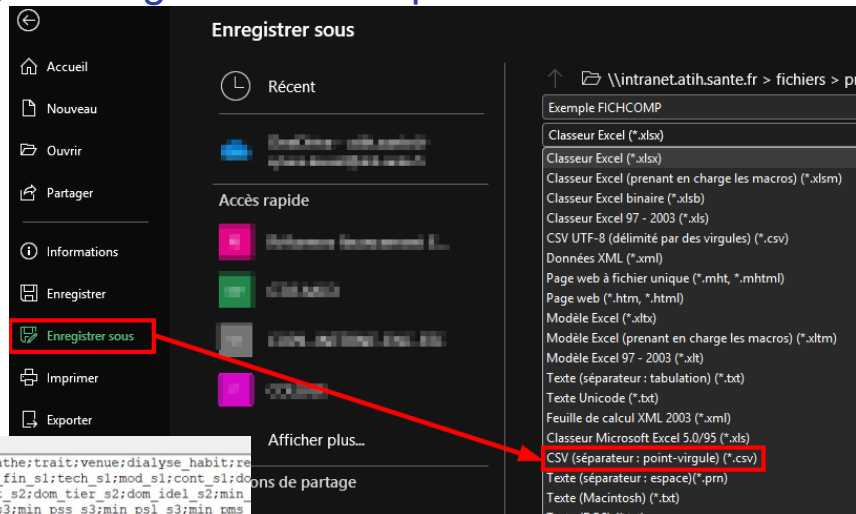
Enregistrer sous

Accueil
Nouveau
Ouvrir
Partager
Informations
Enregistrer
Enregistrer sous
Imprimer
Exporter

Récent

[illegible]

Accès rapide

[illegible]
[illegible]
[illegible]
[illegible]

Afficher plus...

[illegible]ons de partage

\\intranet.atih.sante.fr > fichiers > pr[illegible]

Exemple FICHCOMP
Classeur Excel (*.xlsx)
Classeur Excel (*.xlsx)
Classeur Excel (prenant en charge les macros) (*.xlsm)
Classeur Excel binaire (*.xlsb)
Classeur Excel 97 - 2003 (*.xls)
CSV UTF-8 (délimité par des virgules) (*.csv)
Données XML (*.xml)
Page web à fichier unique (*.mht, *.mhtml)
Page web (*.htm, *.html)
Modèle Excel (*.xltx)
Modèle Excel (prenant en charge les macros) (*.xltm)
Modèle Excel 97 - 2003 (*.xlt)
Texte (séparateur : tabulation) (*.txt)
Texte Unicode (*.txt)
Feuille de calcul XML 2003 (*.xml)
Classeur Microsoft Excel 5.0/95 (*.xls)
CSV (séparateur : point-virgule) (*.csv)
Texte (séparateur : espace)(*.prn)
Texte (Macintosh) (*.txt)

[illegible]athe;trait;venue;dialyse_habit;re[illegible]
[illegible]_fin_s1;tech_s1;mod_s1;cont_s1;do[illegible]
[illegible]_s2;dom_tier_s2;dom_idel_s2;min_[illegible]
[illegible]3;min_pss_s3;min_psl_s3;min_pms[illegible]